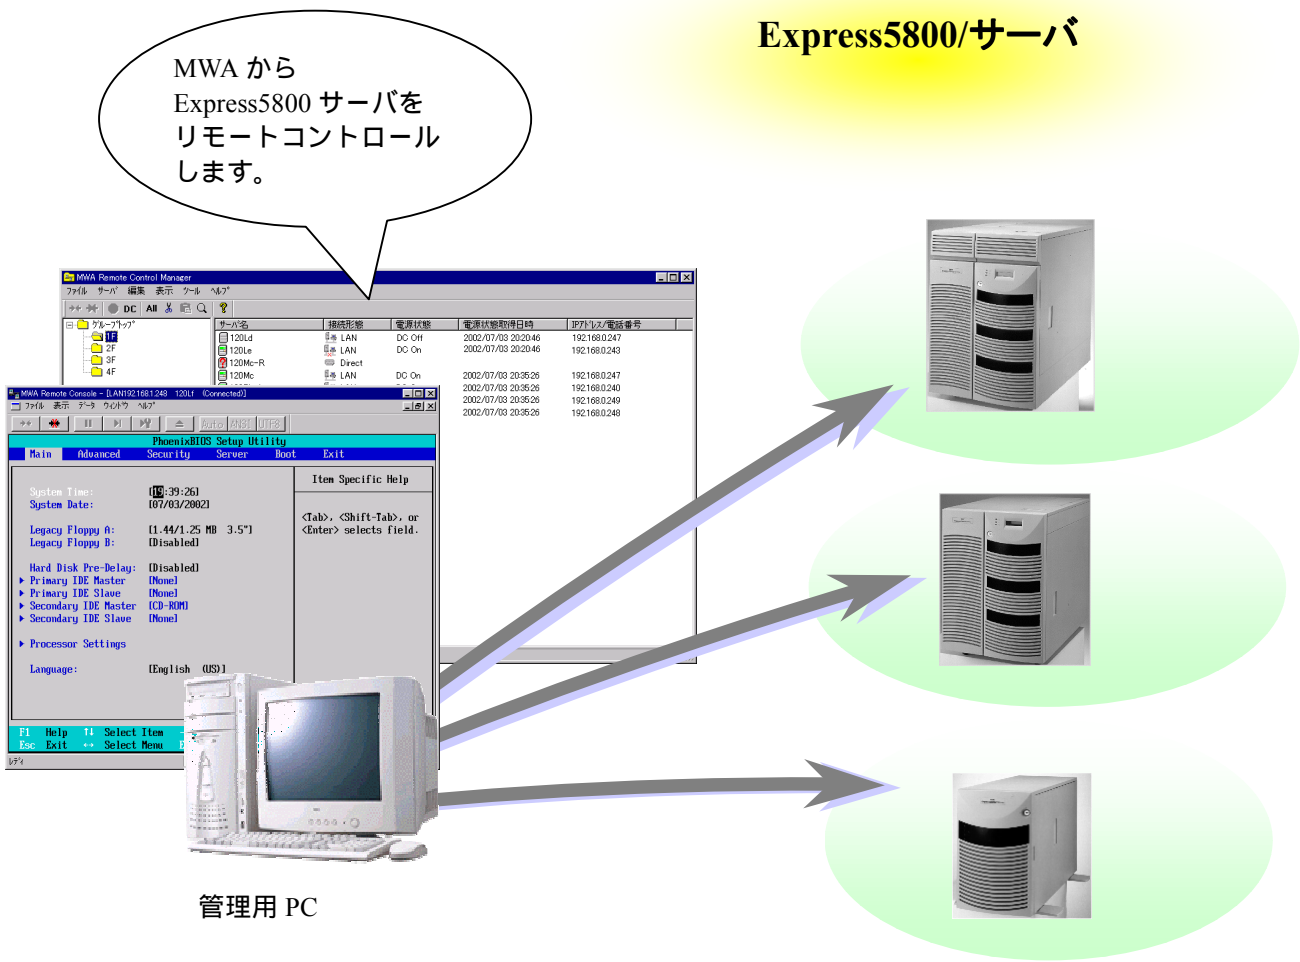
Express5800/サーバ

MWA から
Express5800 サーバを
リモートコントロール
します。

MWA Remote Control Manager
ファイル サーバ 編集 表示 ツール ヘルプ
DC All
グループトップ
1F
2F
3F
4F

| サーバ名 | 接続形態 | 電源状態 | 電源状態取得日時 | IPアドレス/電話番号 |
|---|---|---|---|---|
| 120Ld | LAN | DC Off | 2002/07/03 20:20:46 | 192.168.0.247 |
| 120Le | LAN | DC On | 2002/07/03 20:20:46 | 192.168.0.243 |
| 120Mc-R | Direct | | | |
| 120Mc | LAN | DC On | 2002/07/03 20:35:26 | 192.168.0.247 |
| | | | 2002/07/03 20:35:26 | 192.168.0.240 |
| | | | 2002/07/03 20:35:26 | 192.168.0.249 |
| | | | 2002/07/03 20:35:26 | 192.168.0.248 |

MWA Remote Console - [LAN192.168.1.248 120Lf (Connected)]
ファイル 表示 データ ウィンドウ ヘルプ
Auto ANSI UTF8

PhoenixBIOS Setup Utility
Main Advanced Security Server Boot Exit

System Time: [19:39:26]
System Date: [07/03/2002]

Legacy Floppy A: [1.44/1.25 MB 3.5"]
Legacy Floppy B: [Disabled]

Hard Disk Pre-Delay: [Disabled]
Primary IDE Master [None]
Primary IDE Slave [None]
Secondary IDE Master [CD-ROM]
Secondary IDE Slave [None]

Processor Settings

Language: [English (US)]

Item Specific Help

<Tab>, <Shift-Tab>, or <Enter> selects field.

F1 Help ↑↓ Select Item
Esc Exit ↔ Select Menu

レディ

管理用 PC